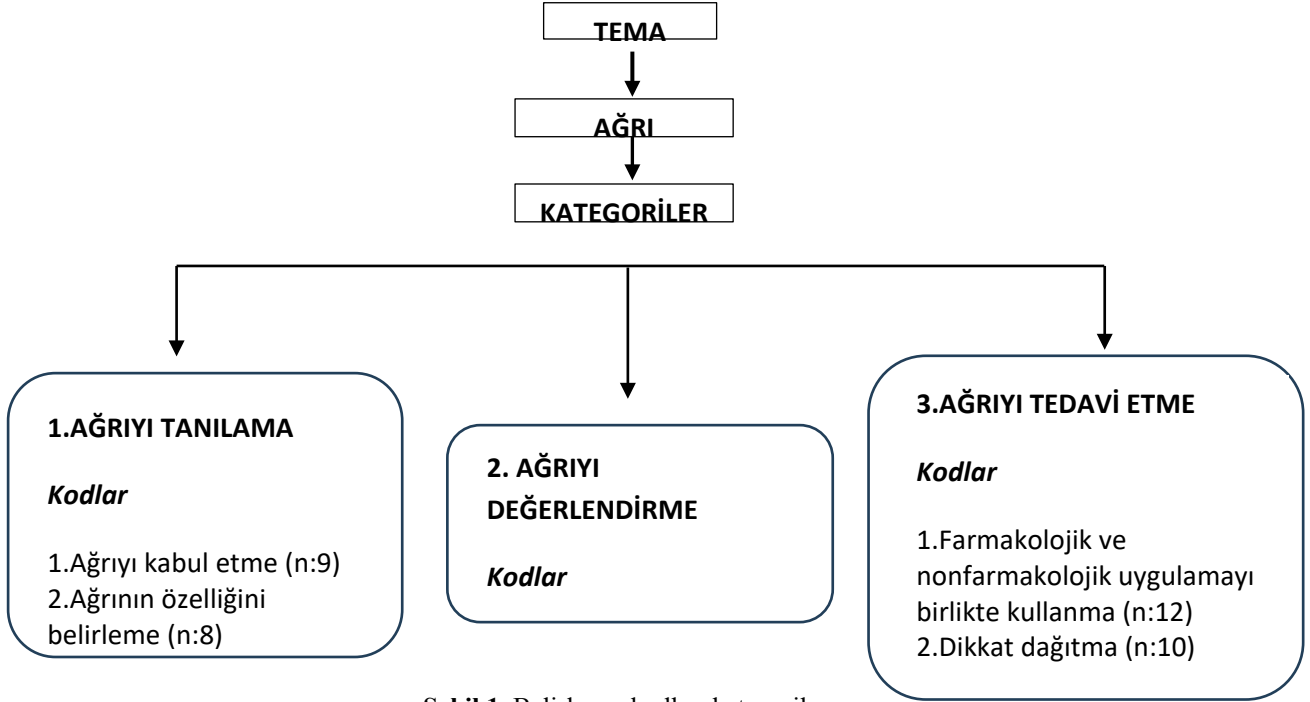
TEMA

AĞRI

KATEGORİLER

1.AĞRIYI TANILAMA

Kodlar

1.Ağrıyı kabul etme (n:9)
2.Ağrının özelliğini belirleme (n:8)

2. AĞRIYI DEĞERLENDİRME

Kodlar

3.AĞRIYI TEDAVİ ETME

Kodlar

1.Farmakolojik ve nonfarmakolojik uygulamayı birlikte kullanma (n:12)
2.Dikkat dağıtma (n:10)

Şekil 1. Belirlenen kodlar, kategoriler